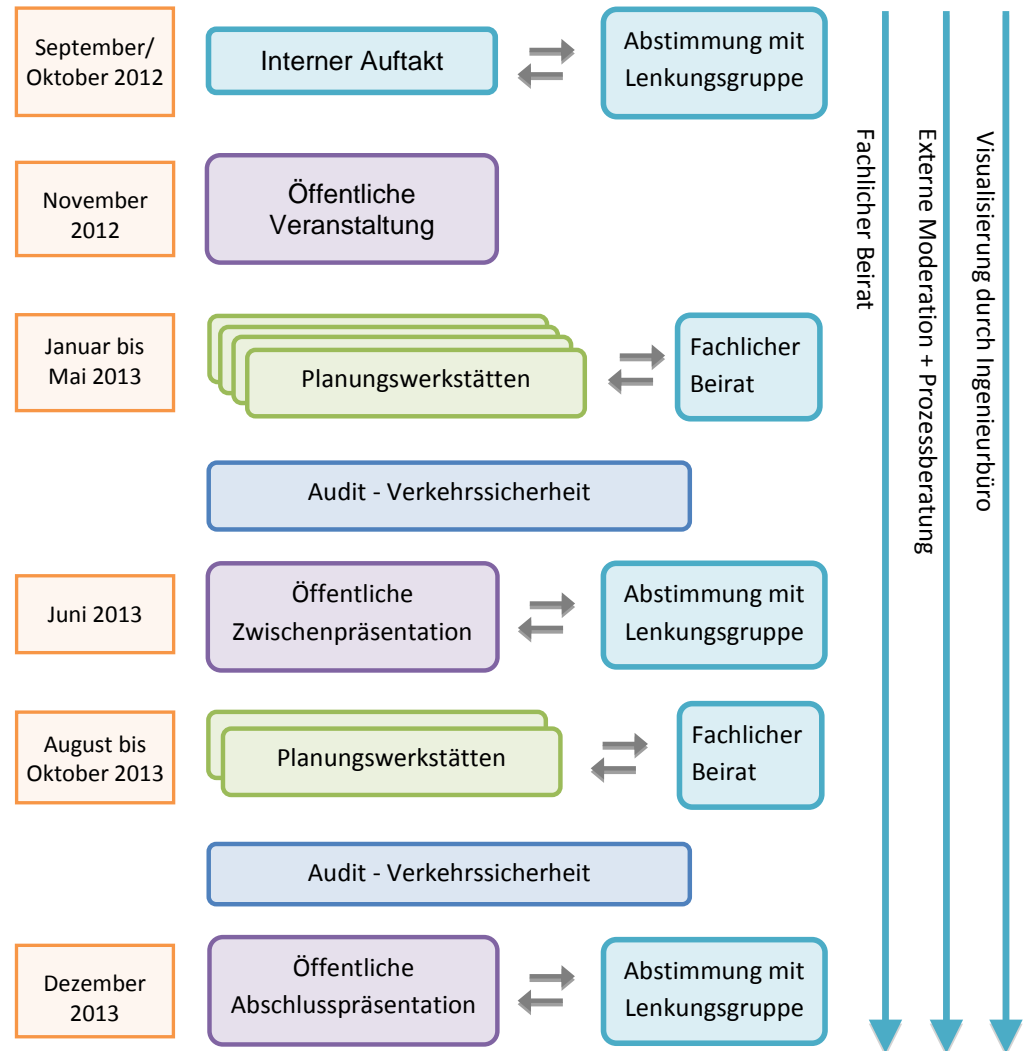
September/ Oktober 2012

Interner Auftakt

Abstimmung mit Lenkungsgruppe

November 2012

Öffentliche Veranstaltung

Januar bis Mai 2013

Planungswerkstätten

Fachlicher Beirat

Audit - Verkehrssicherheit

Juni 2013

Öffentliche Zwischenpräsentation

Abstimmung mit Lenkungsgruppe

August bis Oktober 2013

Planungswerkstätten

Fachlicher Beirat

Audit - Verkehrssicherheit

Dezember 2013

Öffentliche Abschlusspräsentation

Abstimmung mit Lenkungsgruppe

Fachlicher Beirat

Externe Moderation + Prozessberatung

Visualisierung durch Ingenieurbüro